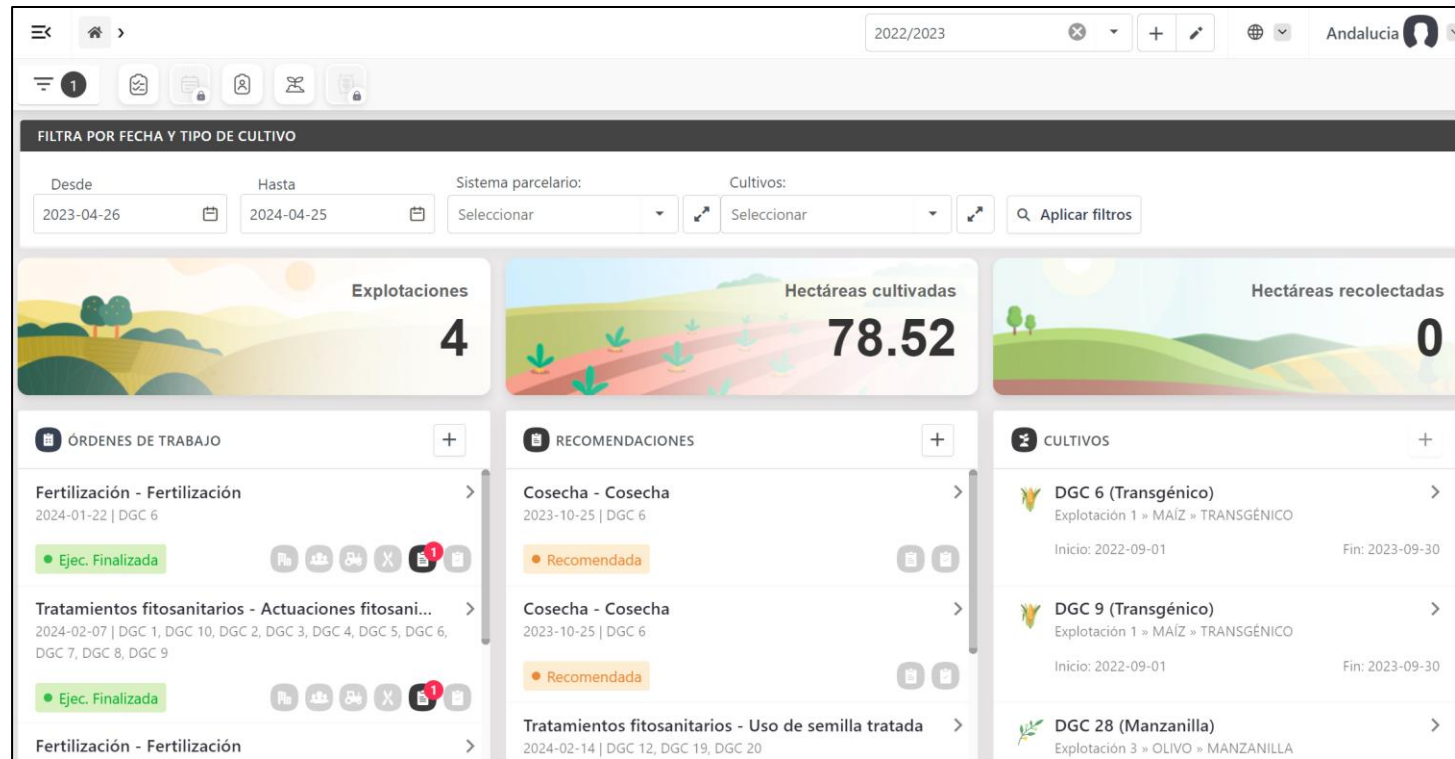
2022/2023

Andalucia

1

FILTRA POR FECHA Y TIPO DE CULTIVO

Desde
2023-04-26

Hasta
2024-04-25

Sistema parcelario:
Seleccionar

Cultivos:
Seleccionar

Aplicar filtros

Explotaciones
4

Hectáreas cultivadas
78.52

Hectáreas recolectadas
0

ÓRDENES DE TRABAJO

Fertilización - Fertilización
2024-01-22 | DGC 6
• Ejec. Finalizada
1

Tratamientos fitosanitarios - Actuaciones fitosani...
2024-02-07 | DGC 1, DGC 10, DGC 2, DGC 3, DGC 4, DGC 5, DGC 6, DGC 7, DGC 8, DGC 9
• Ejec. Finalizada
1

Fertilización - Fertilización

RECOMENDACIONES

Cosecha - Cosecha
2023-10-25 | DGC 6
• Recomendada

Cosecha - Cosecha
2023-10-25 | DGC 6
• Recomendada

Tratamientos fitosanitarios - Uso de semilla tratada
2024-02-14 | DGC 12, DGC 19, DGC 20

CULTIVOS

DGC 6 (Transgénico)
Explotación 1 » MAÍZ » TRANSGÉNICO
Inicio: 2022-09-01
Fin: 2023-09-30

DGC 9 (Transgénico)
Explotación 1 » MAÍZ » TRANSGÉNICO
Inicio: 2022-09-01
Fin: 2023-09-30

DGC 28 (Manzanilla)
Explotación 3 » OLIVO » MANZANILLA